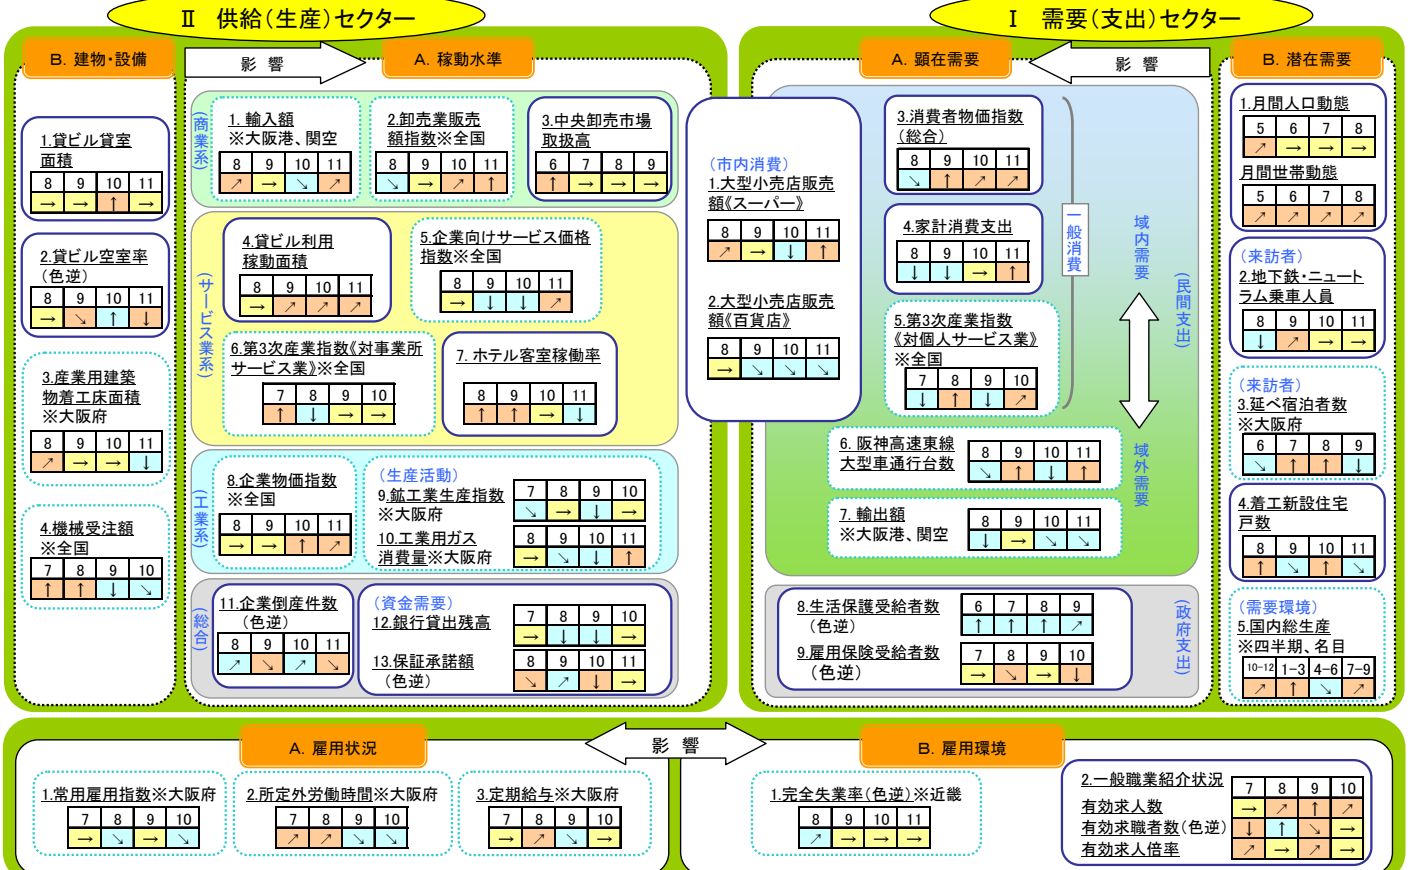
Ⅱ 供給(生産)セクター

Ⅰ 需要(支出)セクター

B. 建物・設備

影 響

A. 稼動水準

1.貸ビル貸室面積
| 8 | 9 | 10 | 11 |
|---|---|---|---|
| → | → | ↑ | → |

2.貸ビル空室率(色逆)
| 8 | 9 | 10 | 11 |
|---|---|---|---|
| → | ↘ | ↑ | ↓ |

3.産業用建築物着工床面積※大阪府
| 8 | 9 | 10 | 11 |
|---|---|---|---|
| ↗ | → | → | ↓ |

4.機械受注額※全国
| 7 | 8 | 9 | 10 |
|---|---|---|---|
| ↑ | ↑ | ↓ | ↘ |

(商業系)

1. 輸入額※大阪港、関空
| 8 | 9 | 10 | 11 |
|---|---|---|---|
| ↗ | → | ↘ | ↗ |

2.卸売業販売額指数※全国
| 8 | 9 | 10 | 11 |
|---|---|---|---|
| ↘ | → | ↗ | ↑ |

3.中央卸売市場取扱高
| 6 | 7 | 8 | 9 |
|---|---|---|---|
| ↑ | → | → | → |

(サービス業系)

4.貸ビル利用稼動面積
| 8 | 9 | 10 | 11 |
|---|---|---|---|
| → | ↗ | ↗ | ↗ |

5.企業向けサービス価格指数※全国
| 8 | 9 | 10 | 11 |
|---|---|---|---|
| → | ↓ | ↓ | ↗ |

6.第3次産業指数《対事業所サービス業》※全国
| 7 | 8 | 9 | 10 |
|---|---|---|---|
| ↑ | ↓ | → | → |

7. ホテル客室稼働率
| 8 | 9 | 10 | 11 |
|---|---|---|---|
| ↑ | ↑ | → | ↓ |

(工業系)

8.企業物価指数※全国
| 8 | 9 | 10 | 11 |
|---|---|---|---|
| → | → | ↑ | ↗ |

(生産活動)
9.鉱工業生産指数※大阪府
| 7 | 8 | 9 | 10 |
|---|---|---|---|
| ↘ | → | ↓ | → |

10.工業用ガス消費量※大阪府
| 8 | 9 | 10 | 11 |
|---|---|---|---|
| → | ↘ | ↓ | ↑ |

(総合)

11.企業倒産件数(色逆)
| 8 | 9 | 10 | 11 |
|---|---|---|---|
| ↗ | ↘ | ↗ | ↘ |

(資金需要)
12.銀行貸出残高
| 7 | 8 | 9 | 10 |
|---|---|---|---|
| → | ↓ | ↓ | → |

13.保証承諾額(色逆)
| 8 | 9 | 10 | 11 |
|---|---|---|---|
| ↘ | ↗ | ↓ | → |

A. 顕在需要

影 響

B. 潜在需要

(市内消費)
1.大型小売店販売額《スーパー》
| 8 | 9 | 10 | 11 |
|---|---|---|---|
| ↗ | → | ↓ | ↑ |

2.大型小売店販売額《百貨店》
| 8 | 9 | 10 | 11 |
|---|---|---|---|
| → | ↘ | ↘ | ↘ |

3.消費者物価指数(総合)
| 8 | 9 | 10 | 11 |
|---|---|---|---|
| ↘ | ↑ | ↗ | ↗ |

4.家計消費支出
| 8 | 9 | 10 | 11 |
|---|---|---|---|
| ↓ | ↓ | → | ↑ |

5.第3次産業指数《対個人サービス業》※全国
| 7 | 8 | 9 | 10 |
|---|---|---|---|
| ↓ | ↑ | ↓ | ↗ |

一般消費

域内需要

(民間支出)

6. 阪神高速東線大型車通行台数
| 8 | 9 | 10 | 11 |
|---|---|---|---|
| ↘ | ↑ | ↓ | ↑ |

7. 輸出額※大阪港、関空
| 8 | 9 | 10 | 11 |
|---|---|---|---|
| ↓ | → | ↘ | ↘ |

域外需要

8.生活保護受給者数(色逆)
| 6 | 7 | 8 | 9 |
|---|---|---|---|
| ↑ | ↑ | ↑ | ↗ |

9.雇用保険受給者数(色逆)
| 7 | 8 | 9 | 10 |
|---|---|---|---|
| → | ↘ | → | ↓ |

(政府支出)

1.月間人口動態
| 5 | 6 | 7 | 8 |
|---|---|---|---|
| ↗ | → | → | → |

月間世帯動態
| 5 | 6 | 7 | 8 |
|---|---|---|---|
| ↗ | ↗ | ↗ | ↗ |

(来訪者)
2.地下鉄・ニュートラム乗車人員
| 8 | 9 | 10 | 11 |
|---|---|---|---|
| ↓ | ↗ | → | → |

(来訪者)
3.延べ宿泊者数※大阪府
| 6 | 7 | 8 | 9 |
|---|---|---|---|
| ↘ | ↑ | ↑ | ↓ |

4.着工新設住宅戸数
| 8 | 9 | 10 | 11 |
|---|---|---|---|
| ↑ | ↘ | ↑ | ↘ |

(需要環境)
5.国内総生産※四半期、名目
| 10-12 | 1-3 | 4-6 | 7-9 |
|---|---|---|---|
| ↗ | ↑ | ↘ | ↗ |

A. 雇用状況

影 響

B. 雇用環境

1.常用雇用指数※大阪府
| 7 | 8 | 9 | 10 |
|---|---|---|---|
| → | ↘ | → | ↘ |

2.所定外労働時間※大阪府
| 7 | 8 | 9 | 10 |
|---|---|---|---|
| ↗ | ↗ | ↘ | ↘ |

3.定期給与※大阪府
| 7 | 8 | 9 | 10 |
|---|---|---|---|
| → | ↗ | ↘ | → |

1.完全失業率(色逆)※近畿
| 8 | 9 | 10 | 11 |
|---|---|---|---|
| ↗ | → | → | → |

2.一般職業紹介状況
| | 7 | 8 | 9 | 10 |
|---|---|---|---|---|
| 有効求人数 | → | ↗ | ↑ | ↗ |
| 有効求職者数(色逆) | ↓ | ↑ | ↘ | → |
| 有効求人倍率 | ↗ | → | ↗ | → |